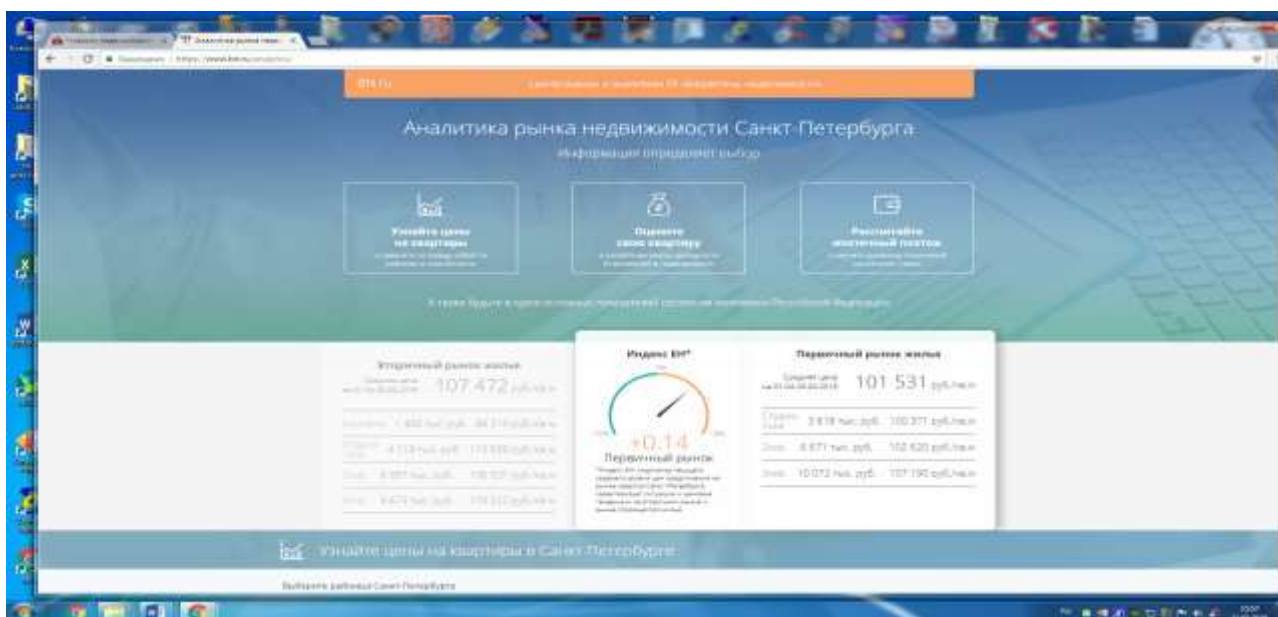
Аналитика рынка недвижимости Санкт-Петербурга

Информация определяет выбор

Узнайте цены на квартиры

Оцените свою квартиру

Рассчитайте ипотечный платеж

Вторичный рынок жилья

107 472 руб./кв.м

Индекс БН*

+0,14

Первичный рынок

Первичный рынок жилья

101 531 руб./кв.м

3 818 тыс.руб. 100 377 руб./кв.м

4 871 тыс.руб. 102 620 руб./кв.м

10 072 тыс.руб. 107 190 руб./кв.м

Узнайте цены на квартиры в Санкт-Петербурге

Выберите районы Санкт-Петербурга